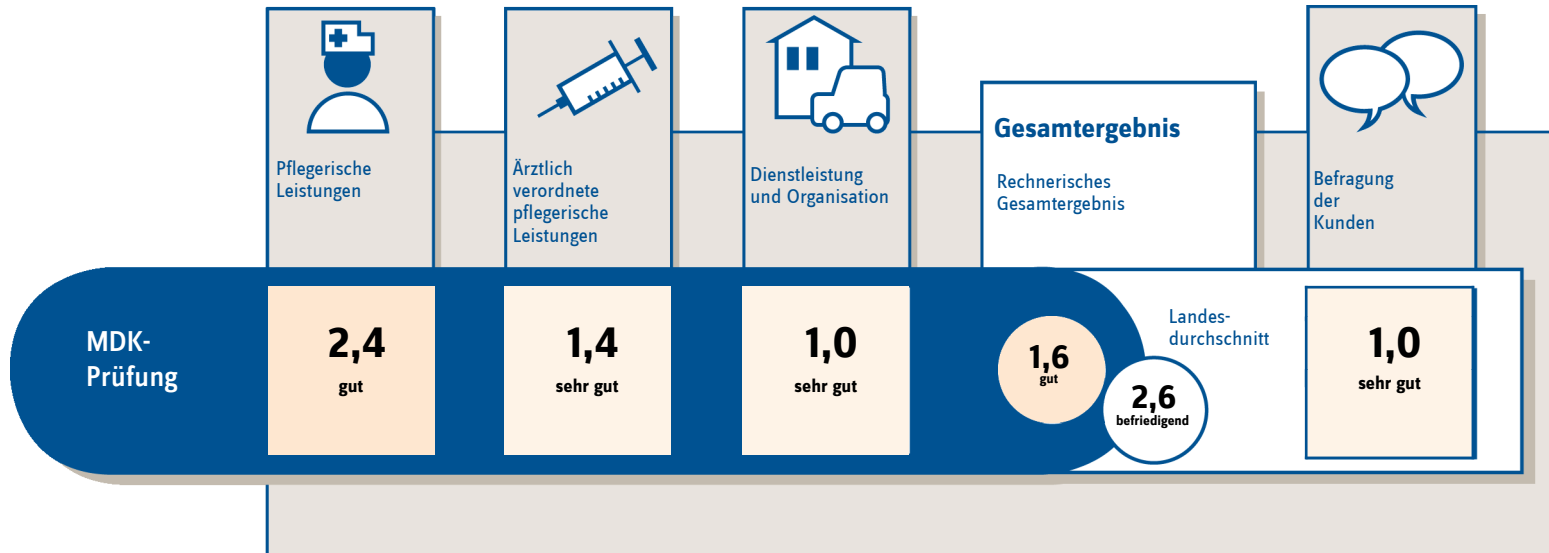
Pflegerische Leistungen

Ärztlich verordnete pflegerische Leistungen

Dienstleistung und Organisation

Gesamtergebnis

Rechnerisches Gesamtergebnis

Befragung der Kunden

MDK-Prüfung

2,4
gut

1,4
sehr gut

1,0
sehr gut

1,6
gut

Landes-durchschnitt

2,6
befriedigend

1,0
sehr gut